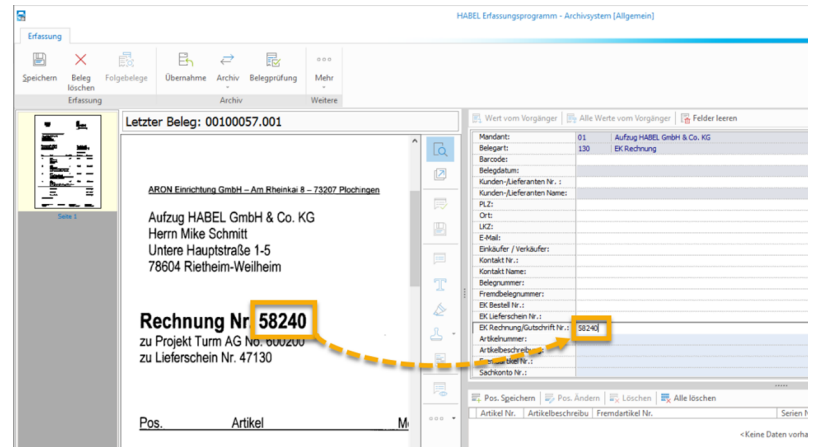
HABEL Erfassungsprogramm - Archivsystem [Allgemein]

Erfassung

Speichern | Beleg löschen | Folgebelege | Übernahme | Archiv | Belegprüfung | Mehr

Erfassung | Archiv | Weitere

Seite 1

Letzter Beleg: 00100057.001

ARON Einrichtung GmbH – Am Rheinkai 8 – 73207 Plochingen

Aufzug HABEL GmbH & Co. KG
Herrn Mike Schmitt
Untere Hauptstraße 1-5
78604 Rietheim-Weilheim

Rechnung Nr. 58240
zu Projekt Turm AG No. 600200
zu Lieferschein Nr. 47130

Pos. Artikel M

Wert vom Vorgänger | Alle Werte vom Vorgänger | Felder leeren

| | | |
|---|---|---|
| Mandant: | 01 | Aufzug HABEL GmbH & Co. KG |
| Belegart: | 130 | EK Rechnung |
| Barcode: | | |
| Belegdatum: | | |
| Kunden-/Lieferanten Nr. : | | |
| Kunden-/Lieferanten Name: | | |
| PLZ: | | |
| Ort: | | |
| LKZ: | | |
| E-Mail: | | |
| Einkäufer / Verkäufer: | | |
| Kontakt Nr.: | | |
| Kontakt Name: | | |
| Belegnummer: | | |
| Fremdbelegnummer: | | |
| EK Bestell Nr.: | | |
| EK Lieferschein Nr.: | | |
| EK Rechnung/Gutschrift Nr.: | 58240 | |
| Artikelnummer: | | |
| Artikelbeschreibung: | | |
| Fremdartikel Nr.: | | |
| Sachkonto Nr.: | | |

Pos. Speichern | Pos. Ändern | Löschen | Alle löschen

| Artikel Nr. | Artikelbeschreibu | Fremdartikel Nr. | Serien N |
|---|---|---|---|

<Keine Daten vorha